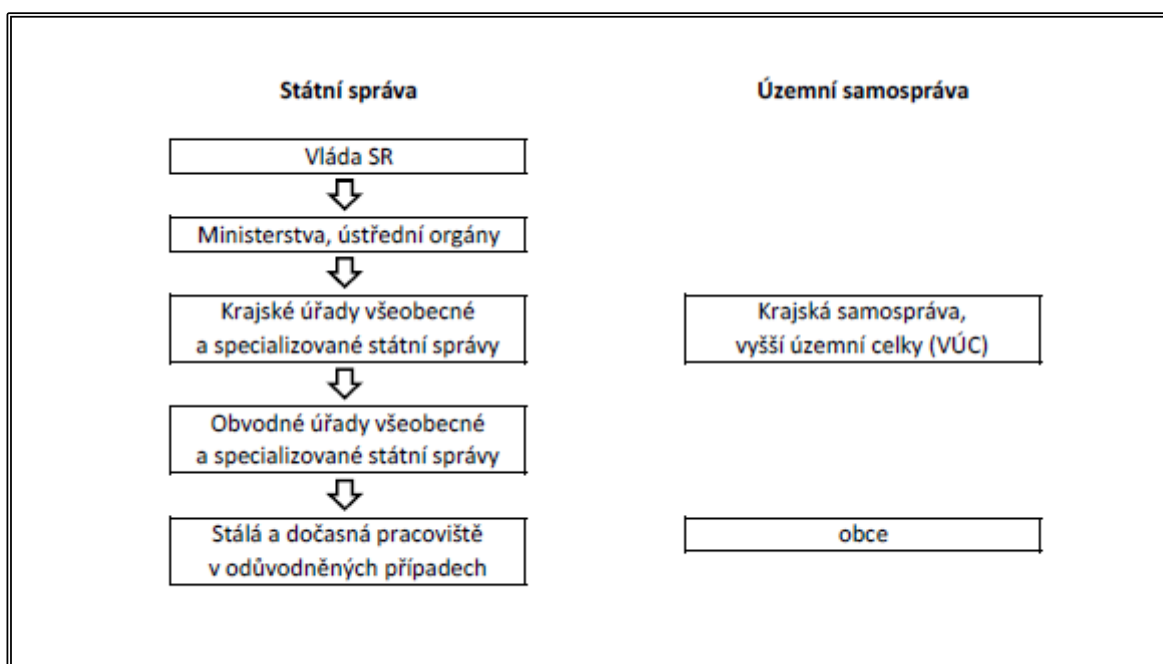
Státní správa

Územní samospráva

Vláda SR

Ministerstva, ústřední orgány

Krajské úřady všeobecné a specializované státní správy

Krajská samospráva, vyšší územní celky (VÚC)

Obvodné úřady všeobecné a specializované státní správy

Stálá a dočasná pracoviště v odůvodněných případech

obce